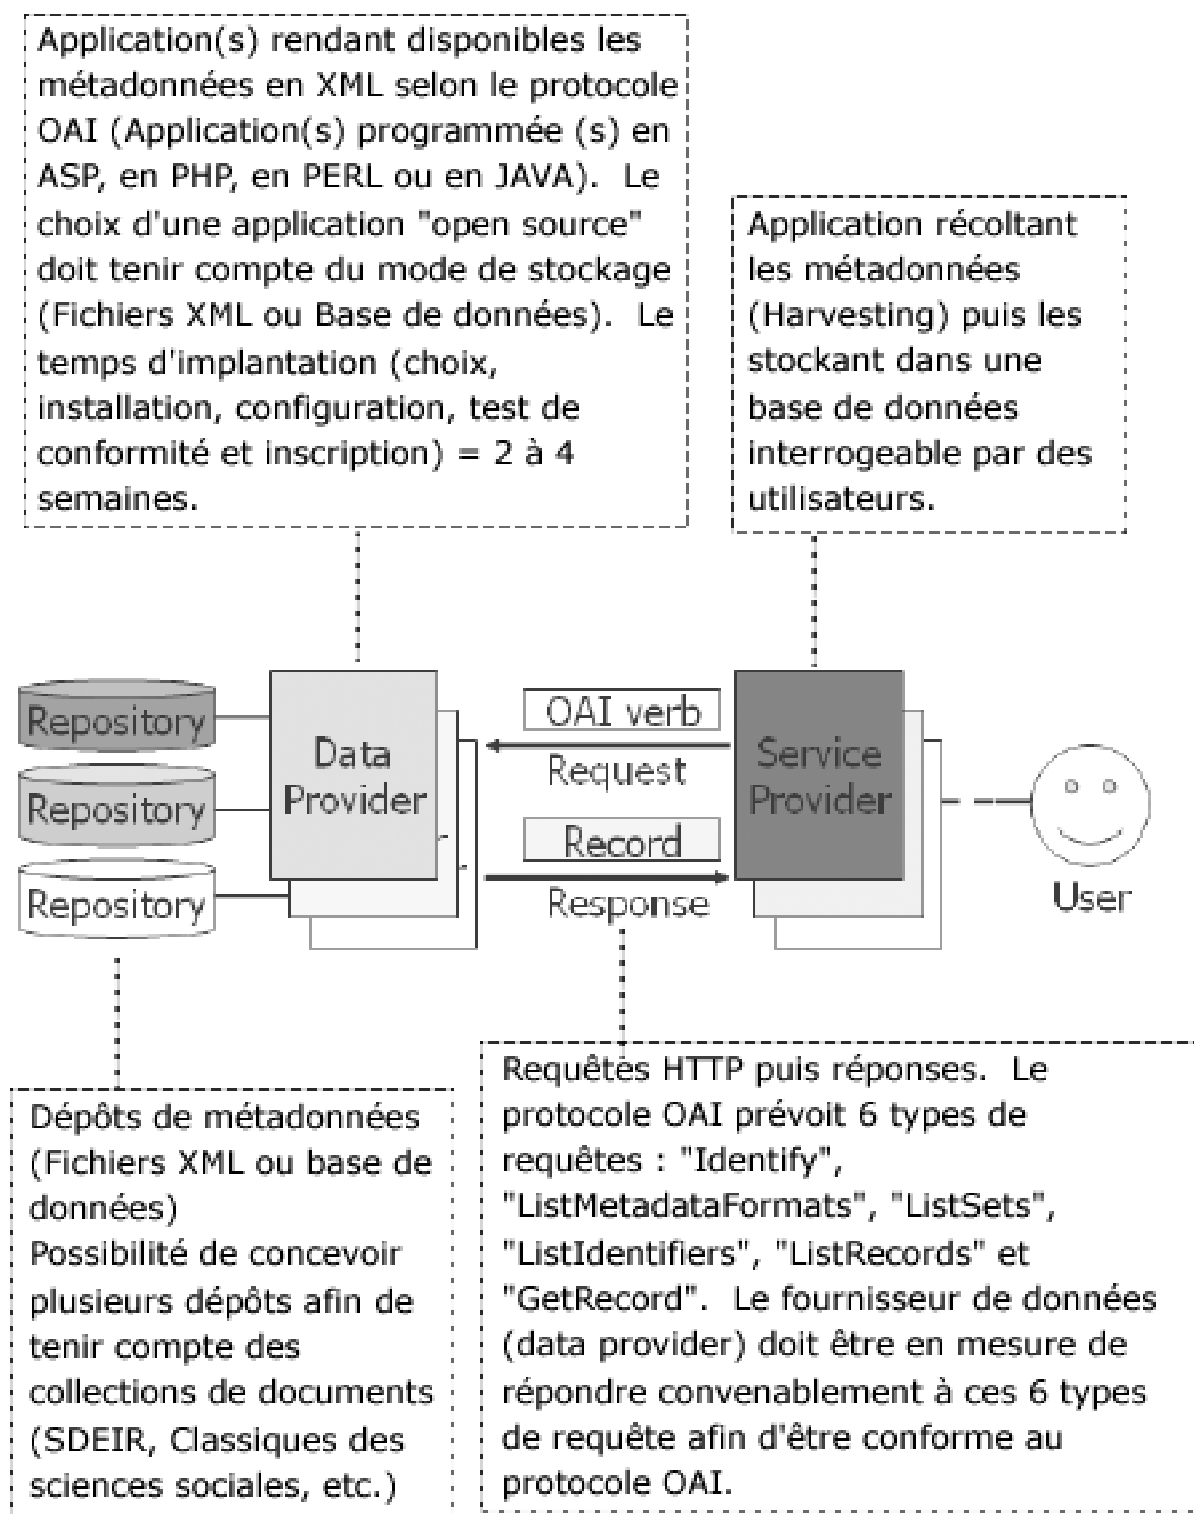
Application(s) rendant disponibles les métadonnées en XML selon le protocole OAI (Application(s) programmée (s) en ASP, en PHP, en PERL ou en JAVA). Le choix d'une application "open source" doit tenir compte du mode de stockage (Fichiers XML ou Base de données). Le temps d'implantation (choix, installation, configuration, test de conformité et inscription) = 2 à 4 semaines.

Application récoltant les métadonnées (Harvesting) puis les stockant dans une base de données interrogeable par des utilisateurs.

Repository

Repository

Repository

Data Provider

OAI verb

Request

Record

Response

Service Provider

User

Dépôts de métadonnées (Fichiers XML ou base de données)
Possibilité de concevoir plusieurs dépôts afin de tenir compte des collections de documents (SDEIR, Classiques des sciences sociales, etc.)

Requêtes HTTP puis réponses. Le protocole OAI prévoit 6 types de requêtes : "Identify", "ListMetadataFormats", "ListSets", "ListIdentifiers", "ListRecords" et "GetRecord". Le fournisseur de données (data provider) doit être en mesure de répondre convenablement à ces 6 types de requête afin d'être conforme au protocole OAI.